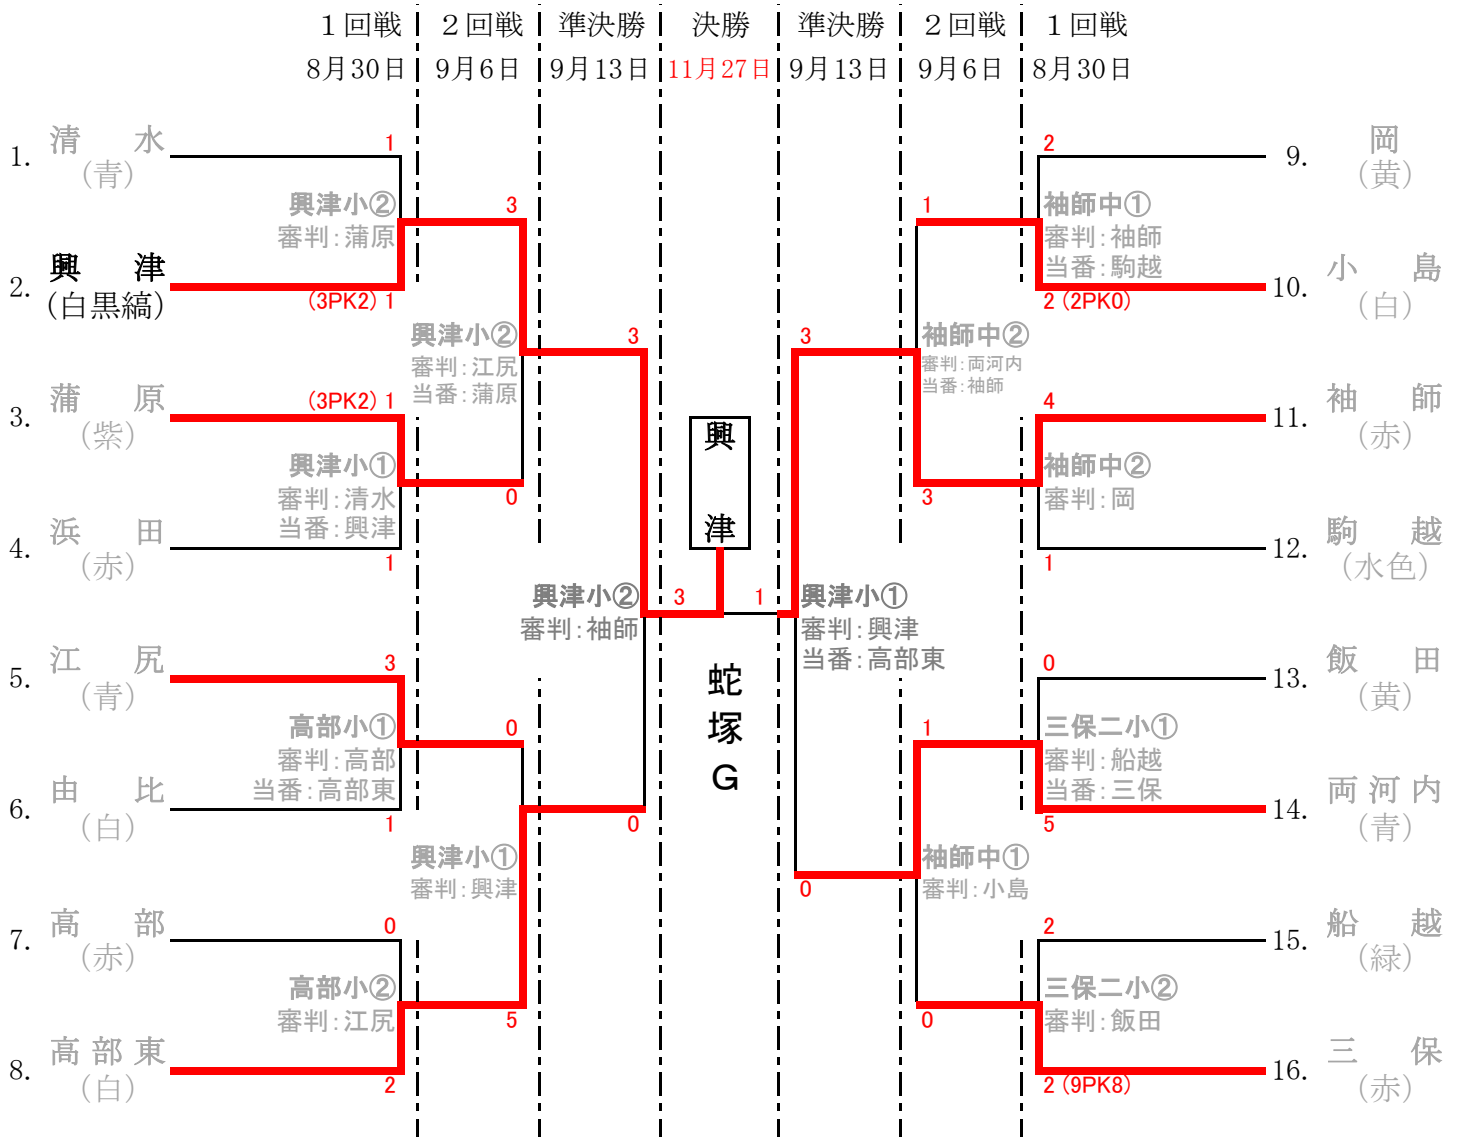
１回戦 ２回戦 準決勝 決勝 準決勝 ２回戦 １回戦
8月30日 9月6日 9月13日 11月27日 9月13日 9月6日 8月30日

1. 清 水 (青)
2. 興 津 (白黒縞)
3. 蒲 原 (紫)
4. 浜 田 (赤)
5. 江 尻 (青)
6. 由 比 (白)
7. 高 部 (赤)
8. 高部東 (白)

9. 岡 (黄)
10. 小 島 (白)
11. 袖 師 (赤)
12. 駒 越 (水色)
13. 飯 田 (黄)
14. 両河内 (青)
15. 船 越 (緑)
16. 三 保 (赤)

1
(3PK2) 1
興津小②
審判：蒲原
3

(3PK2) 1
1
興津小①
審判：清水
当番：興津
0

3
3
1
高部小①
審判：高部
当番：高部東
0

0
5
2
高部小②
審判：江尻

興津小②
審判：江尻
当番：蒲原
3

興津小①
審判：興津
0

興津小②
審判：袖師
3

興
津

1

蛇
塚
G

興津小①
審判：興津
当番：高部東
3
0

2
2 (2PK0)
袖師中①
審判：袖師
当番：駒越
1

4
1
袖師中②
審判：岡
3

袖師中②
審判：両河内
当番：袖師

0
5
三保二小①
審判：船越
当番：三保
1

2
2 (9PK8)
三保二小②
審判：飯田
0

袖師中①
審判：小島